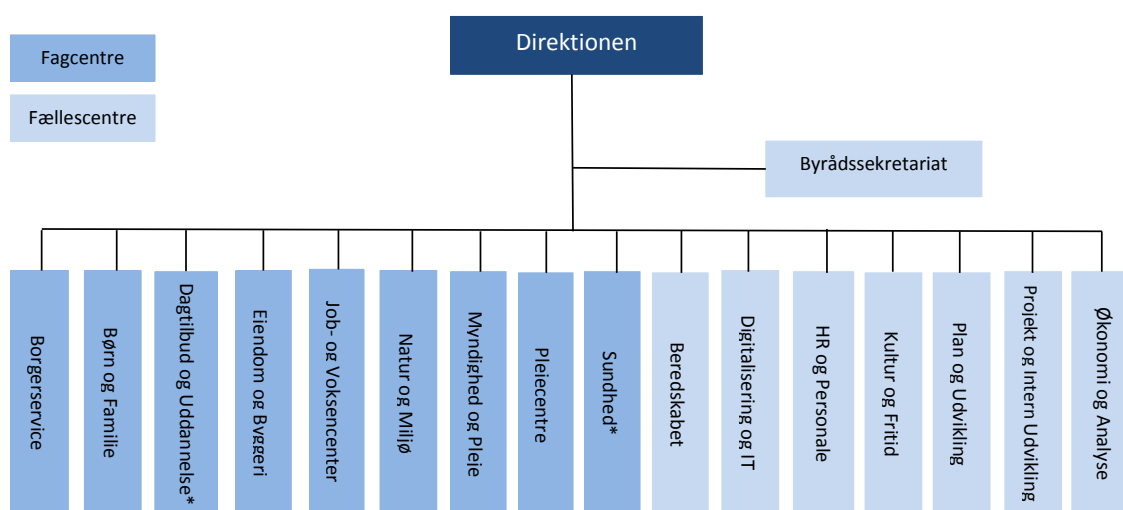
Fagcentre

Fællescentre

Direktionen

Byrådssekretariat

Borgerservice

Børn og Familie

Dagtilbud og Uddannelse*

Eiendom og Byggeri

Job- og Voksencenter

Natur og Miljø

Myndighed og Pleje

Plejecentre

Sundhed*

Beredskabet

Digitalisering og IT

HR og Personale

Kultur og Fritid

Plan og Udvikling

Projekt og Intern Udvikling

Økonomi og Analyse